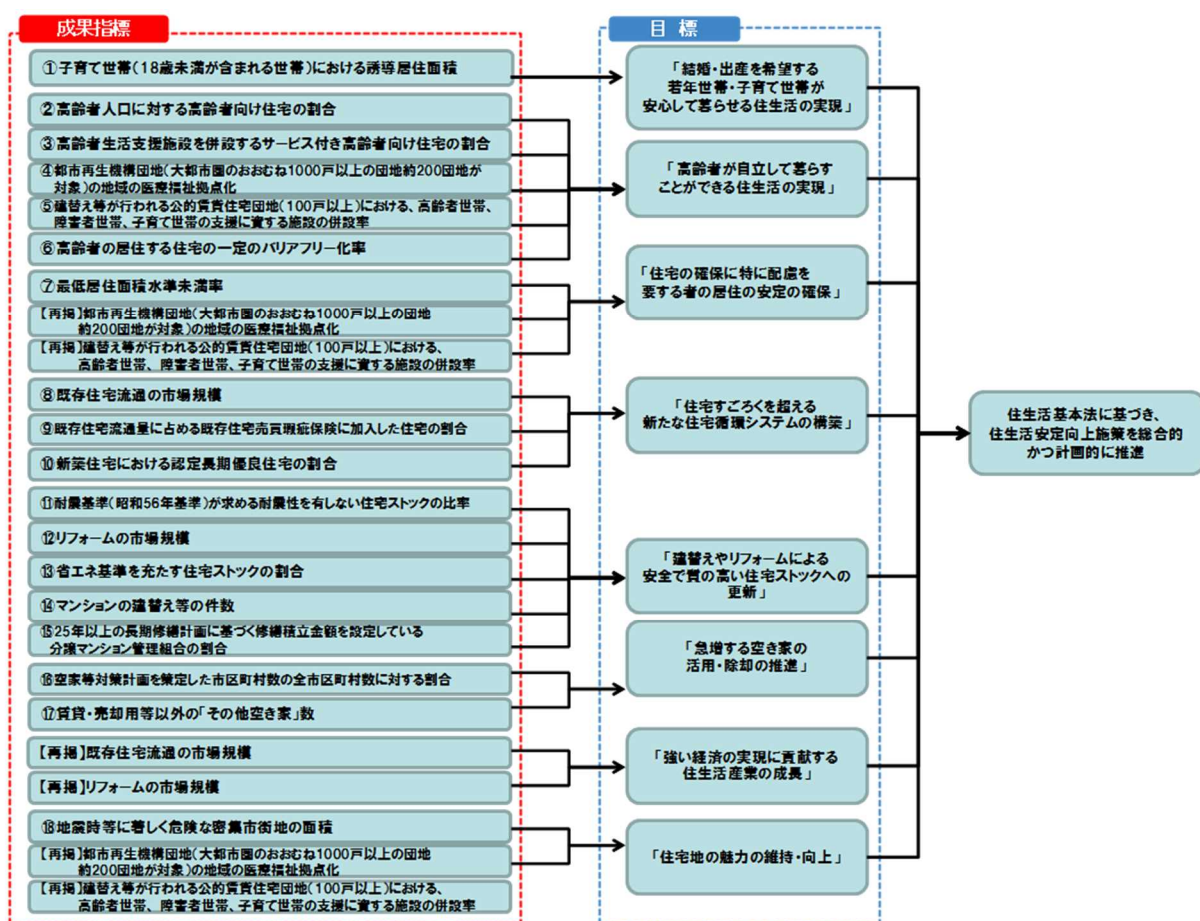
成果指標

①子育て世帯（18歳未満が含まれる世帯）における誘導居住面積

②高齢者人口に対する高齢者向け住宅の割合

③高齢者生活支援施設を併設するサービス付き高齢者向け住宅の割合

④都市再生機構団地（大都市圏のおおむね1000戸以上の団地約200団地が対象）の地域の医療福祉拠点化

⑤建替え等が行われる公的賃貸住宅団地（100戸以上）における、高齢者世帯、障害者世帯、子育て世帯の支援に資する施設の併設率

⑥高齢者の居住する住宅の一定のバリアフリー化率

⑦最低居住面積水準未満率

【再掲】都市再生機構団地（大都市圏のおおむね1000戸以上の団地約200団地が対象）の地域の医療福祉拠点化

【再掲】建替え等が行われる公的賃貸住宅団地（100戸以上）における、高齢者世帯、障害者世帯、子育て世帯の支援に資する施設の併設率

⑧既存住宅流通の市場規模

⑨既存住宅流通量に占める既存住宅売買瑕疵保険に加入した住宅の割合

⑩新築住宅における認定長期優良住宅の割合

⑪耐震基準（昭和56年基準）が求める耐震性を有しない住宅ストックの比率

⑫リフォームの市場規模

⑬省エネ基準を充たす住宅ストックの割合

⑭マンションの建替え等の件数

⑮25年以上の長期修繕計画に基づく修繕積立金額を設定している分譲マンション管理組合の割合

⑯空家等対策計画を策定した市区町村数の全市区町村数に対する割合

⑰賃貸・売却用等以外の「その他空き家」数

【再掲】既存住宅流通の市場規模

【再掲】リフォームの市場規模

⑱地震時等に著しく危険な密集市街地の面積

【再掲】都市再生機構団地（大都市圏のおおむね1000戸以上の団地約200団地が対象）の地域の医療福祉拠点化

【再掲】建替え等が行われる公的賃貸住宅団地（100戸以上）における、高齢者世帯、障害者世帯、子育て世帯の支援に資する施設の併設率

目標

「結婚・出産を希望する若年世帯・子育て世帯が安心して暮らせる住生活の実現」

「高齢者が自立して暮らすことができる住生活の実現」

「住宅の確保に特に配慮を要する者の居住の安定の確保」

「住宅すごろくを超える新たな住宅循環システムの構築」

「建替えやリフォームによる安全で質の高い住宅ストックへの更新」

「急増する空き家の活用・除却の推進」

「強い経済の実現に貢献する住生活産業の成長」

「住宅地の魅力の維持・向上」

住生活基本法に基づき、住生活安定向上施策を総合的かつ計画的に推進